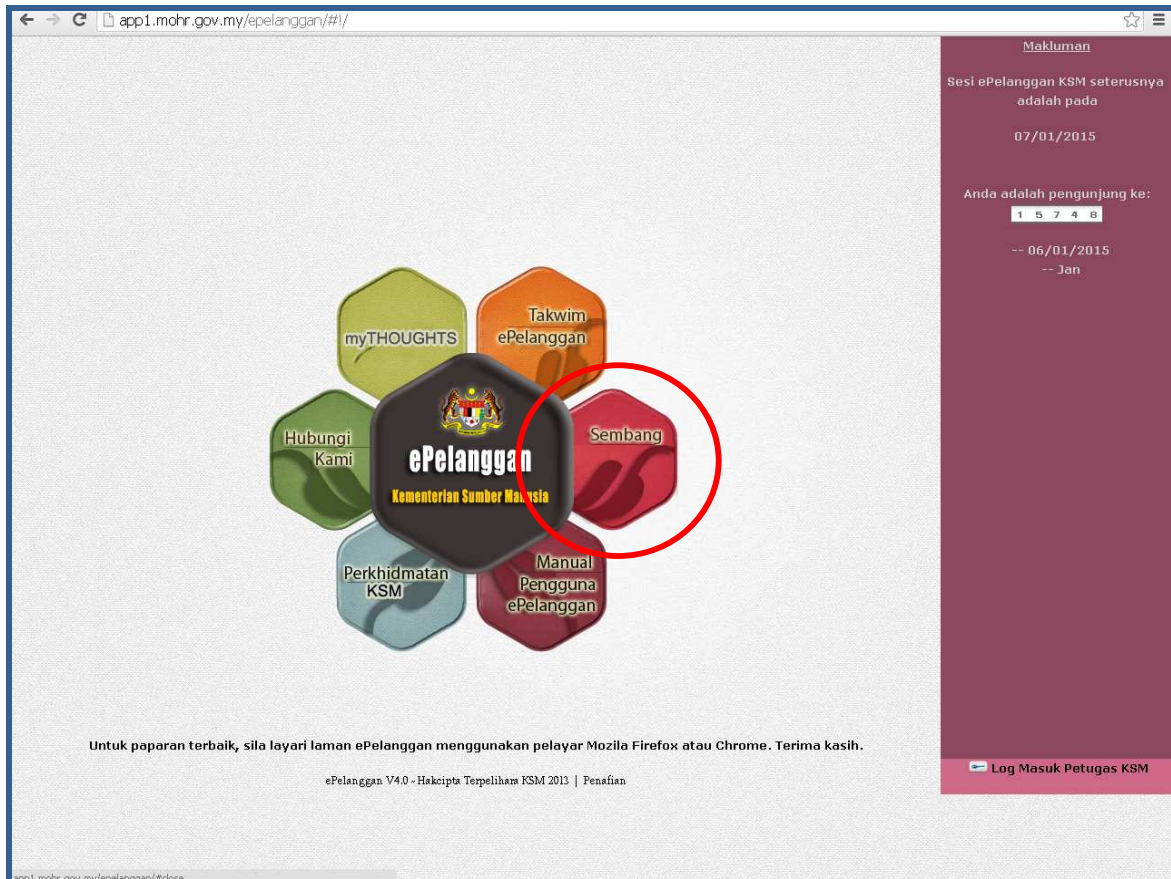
app1.mohr.gov.my/epelanggan/#!/

myTHOUGHTS

Takwim ePelanggan

Hubungi Kami

ePelanggan

Kementerian Sumber Manusia

Sembang

Perkhidmatan KSM

Manual Pengguna ePelanggan

Untuk paparan terbaik, sila layari laman ePelanggan menggunakan pelayar Mozila Firefox atau Chrome. Terima kasih.

ePelanggan V4.0 - Hakcipta Terpelihara KSM 2013 | Penafian

Makluman

Sesi ePelanggan KSM seterusnya adalah pada

07/01/2015

Anda adalah pengunjung ke:

1 5 7 4 8

-- 06/01/2015
-- Jan

Log Masuk Petugas KSM

app1.mohr.gov.my/epelanggan/#close